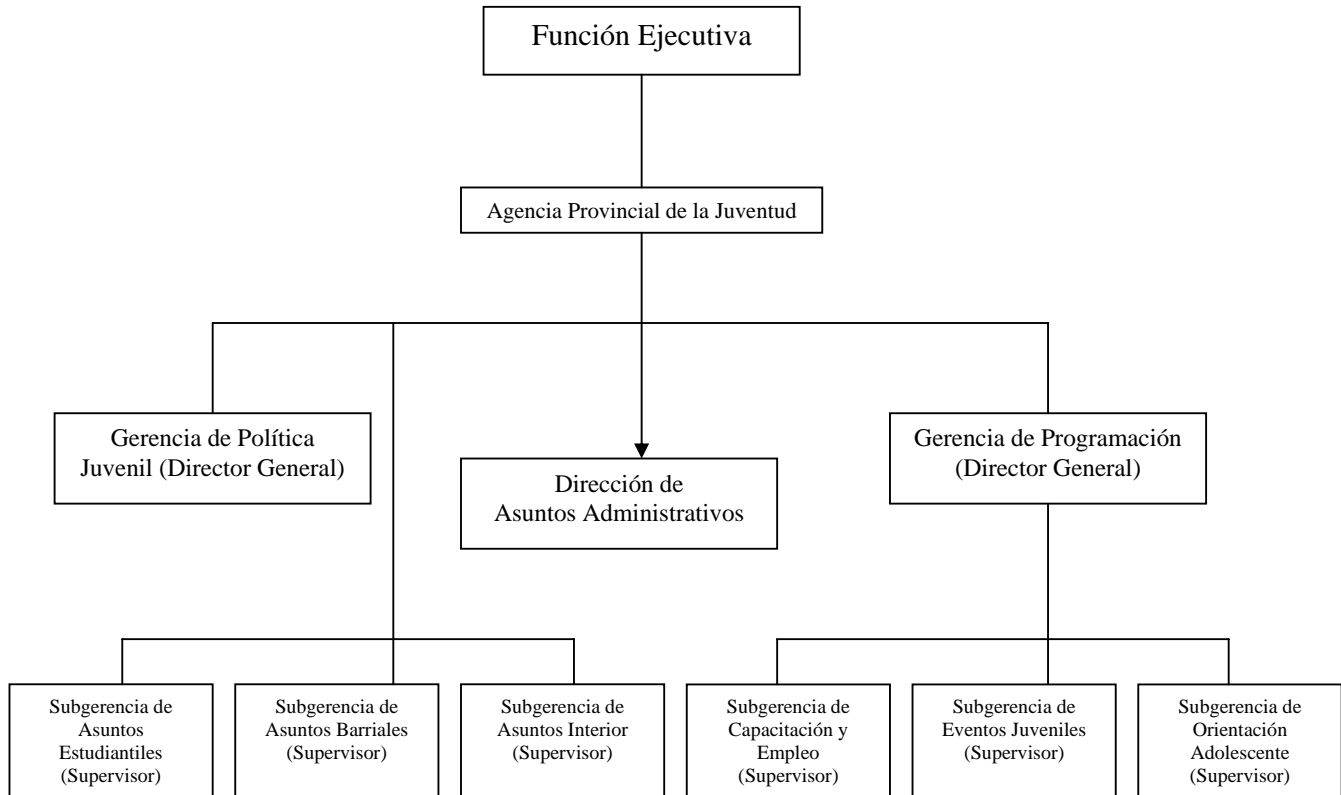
Función Ejecutiva

Agencia Provincial de la Juventud

Gerencia de Política Juvenil (Director General)

Dirección de Asuntos Administrativos

Gerencia de Programación (Director General)

Subgerencia de Asuntos Estudiantiles (Supervisor)

Subgerencia de Asuntos Barriales (Supervisor)

Subgerencia de Asuntos Interior (Supervisor)

Subgerencia de Capacitación y Empleo (Supervisor)

Subgerencia de Eventos Juveniles (Supervisor)

Subgerencia de Orientación Adolescente (Supervisor)